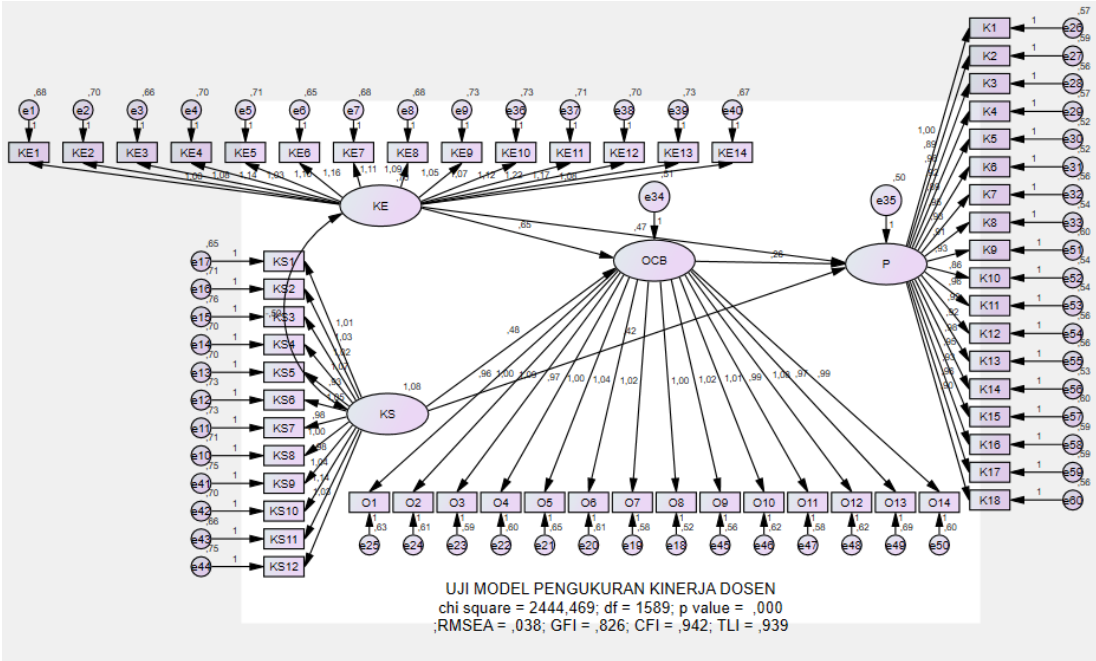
,68 ,70 ,66 ,70 ,71 ,65 ,68 ,68 ,73 ,73 ,71 ,70 ,73 ,87

e1 e2 e3 e4 e5 e6 e7 e8 e9 e36 e37 e38 e39 e40

KE1 KE2 KE3 KE4 KE5 KE6 KE7 KE8 KE9 KE10 KE11 KE12 KE13 KE14

1,00 1,08 1,14 1,03 1,16 1,16 1,11 1,09 1,05 1,07 1,12 1,22 1,17 1,04

KE

,65

e34

,47

OCB

,26

,50

e35

P

,51

,65 e17 KS1
,71 e16 KS2
,76 e15 KS3
,70 e14 KS4
,70 e13 KS5
,73 e12 KS6
,73 e11 KS7
,71 e10 KS8
,75 e41 KS9
,70 e42 KS10
,66 e43 KS11
,75 e44 KS12

,58

1,01 1,03 ,92 1,07 ,93 1,05 ,96 1,00 ,98 1,04 1,14 1,03

KS

1,08

,48

,42

,96 1,00 1,09 ,97 1,00 1,04 1,02 1,00 1,02 1,01 ,99 1,08 ,97 ,99

O1 O2 O3 O4 O5 O6 O7 O8 O9 O10 O11 O12 O13 O14

,63 ,61 ,59 ,60 ,65 ,61 ,58 ,52 ,56 ,62 ,58 ,62 ,69 ,60

e25 e24 e23 e22 e21 e20 e19 e18 e45 e46 e47 e48 e49 e50

K1 e26 ,57
K2 e27 ,59
K3 e28 ,56
K4 e29 ,57
K5 e30 ,52
K6 e31 ,52
K7 e32 ,56
K8 e33 ,54
K9 e51 ,60
K10 e52 ,54
K11 e53 ,54
K12 e54 ,56
K13 e55 ,56
K14 e56 ,53
K15 e57 ,60
K16 e58 ,59
K17 e59 ,59
K18 e60 ,56

1,00 ,89 ,89 ,92 ,89 ,96 ,98 ,91 ,93 ,86 ,96 ,94 ,92 ,98 ,95 ,93 ,96 ,90

UJI MODEL PENGUKURAN KINERJA DOSEN
chi square = 2444,469; df = 1589; p value = ,000
;RMSEA = ,038; GFI = ,826; CFI = ,942; TLI = ,939